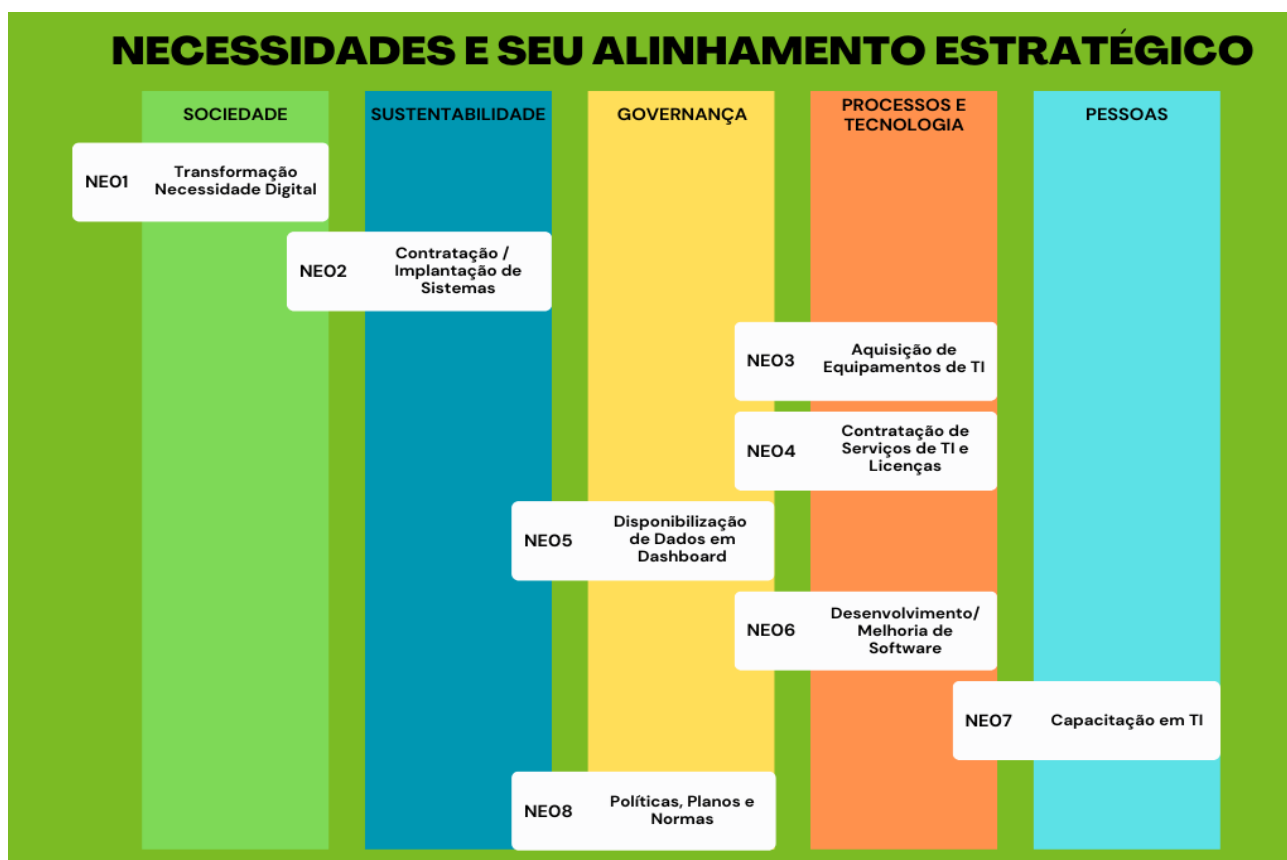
NECESSIDADES E SEU ALINHAMENTO ESTRATÉGICO

SOCIEDADE

SUSTENTABILIDADE

GOVERNANÇA

PROCESSOS E TECNOLOGIA

PESSOAS

NEO1 Transformação Necessidade Digital

NEO2 Contratação / Implantação de Sistemas

NEO3 Aquisição de Equipamentos de TI

NEO4 Contratação de Serviços de TI e Licenças

NEO5 Disponibilização de Dados em Dashboard

NEO6 Desenvolvimento/ Melhoria de Software

NEO7 Capacitação em TI

NEO8 Políticas, Planos e Normas